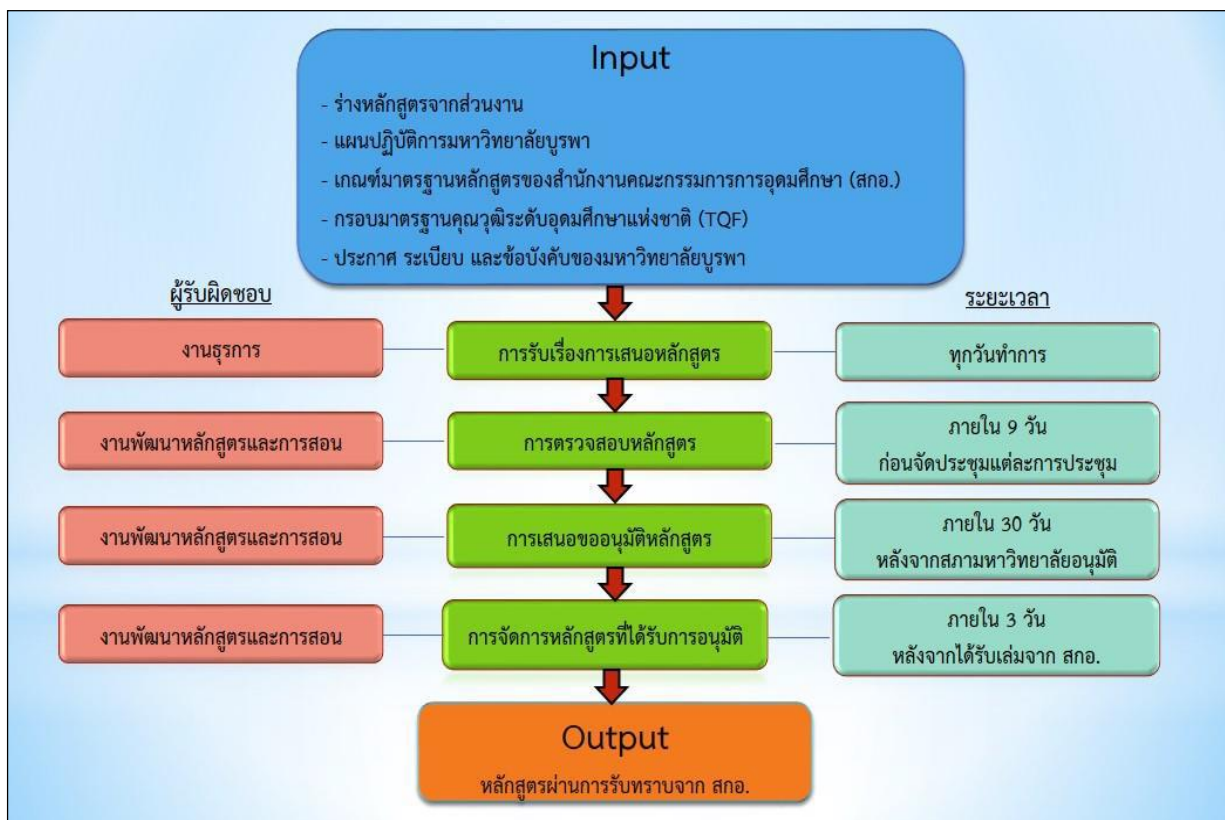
Input

- ร่างหลักสูตรจากส่วนงาน
- แผนปฏิบัติการมหาวิทยาลัยบูรพา
- เกณฑ์มาตรฐานหลักสูตรของสำนักงานคณะกรรมการการอุดมศึกษา (สกอ.)
- กรอบมาตรฐานคุณวุฒิระดับอุดมศึกษาแห่งชาติ (TQF)
- ประกาศ ระเบียบ และข้อบังคับของมหาวิทยาลัยบูรพา

ผู้รับผิดชอบ

ระยะเวลา

งานธุรการ

การรับเรื่องการเสนอหลักสูตร

ทุกวันทำการ

งานพัฒนาหลักสูตรและการสอน

การตรวจสอบหลักสูตร

ภายใน 9 วัน ก่อนจัดประชุมแต่ละการประชุม

งานพัฒนาหลักสูตรและการสอน

การเสนอขออนุมัติหลักสูตร

ภายใน 30 วัน หลังจากสภามหาวิทยาลัยอนุมัติ

งานพัฒนาหลักสูตรและการสอน

การจัดการหลักสูตรที่ได้รับการอนุมัติ

ภายใน 3 วัน หลังจากได้รับเล่มจาก สกอ.

Output

หลักสูตรผ่านการรับทราบจาก สกอ.